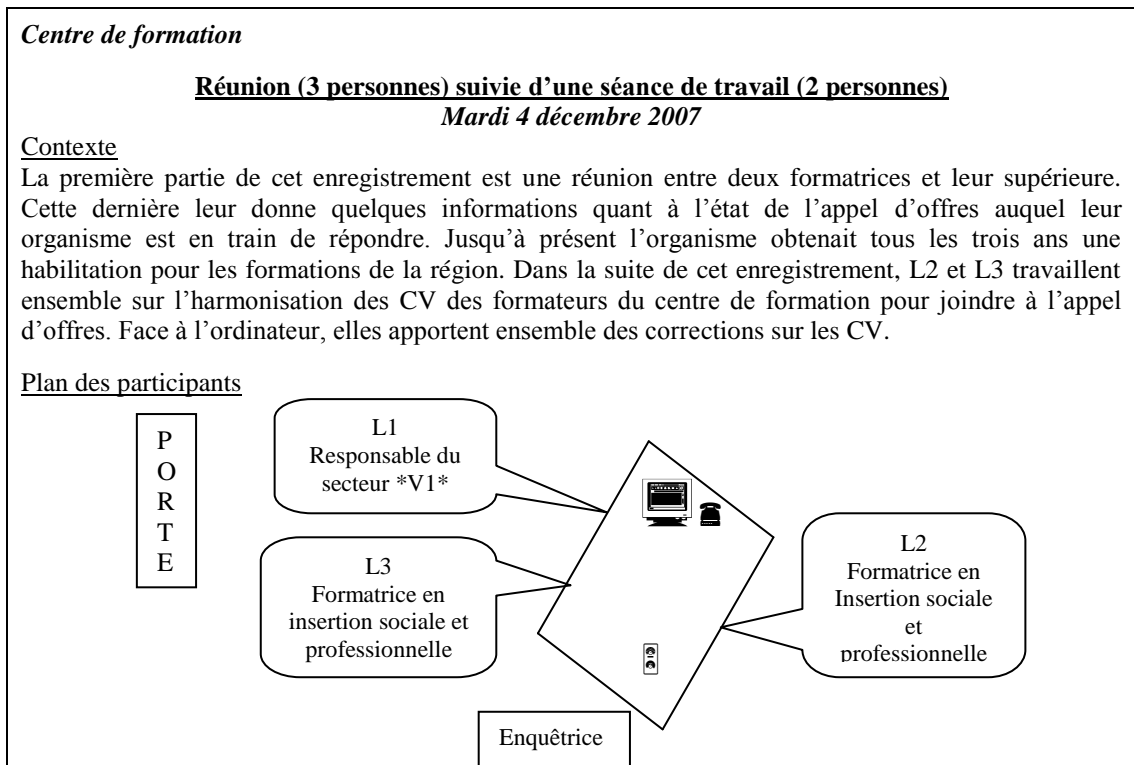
Centre de formation

Réunion (3 personnes) suivie d'une séance de travail (2 personnes)
Mardi 4 décembre 2007

Contexte
La première partie de cet enregistrement est une réunion entre deux formatrices et leur supérieure. Cette dernière leur donne quelques informations quant à l'état de l'appel d'offres auquel leur organisme est en train de répondre. Jusqu'à présent l'organisme obtenait tous les trois ans une habilitation pour les formations de la région. Dans la suite de cet enregistrement, L2 et L3 travaillent ensemble sur l'harmonisation des CV des formateurs du centre de formation pour joindre à l'appel d'offres. Face à l'ordinateur, elles apportent ensemble des corrections sur les CV.

Plan des participants

P
O
R
T
E

L1
Responsable du secteur *V1*

L3
Formatrice en insertion sociale et professionnelle

L2
Formatrice en Insertion sociale et professionnelle

Enquêtrice